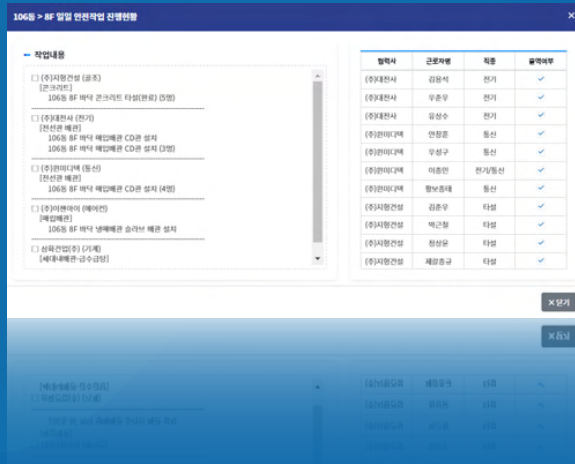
106동 > 8F 일일 안전작업 진행현황

작업내용

(주)지형건설 (골조)
[콘크리트]
106동 8F 바닥 콘크리트 타설(완료) (5명)

(주)대전사 (전기)
[전선관 배관]
106동 8F 바닥 매입배관 CD관 설치
106동 8F 바닥 매입배관 CD관 설치 (3명)

(주)한미디맥 (통신)
[전선관 배관]
106동 8F 바닥 매입배관 CD관 설치 (4명)

(주)이엔에이이 (에어컨)
[매입배관]
106동 8F 바닥 냉매배관 슬리브 배관 설치

삼목건업(주) (기계)
[세대내배관-급수급탕]

| 협력사 | 근로자명 | 직종 | 출역여부 |
|---|---|---|---|
| (주)대전사 | 김용석 | 전기 | ✓ |
| (주)대전사 | 우준우 | 전기 | ✓ |
| (주)대전사 | 임성수 | 전기 | ✓ |
| (주)한미디맥 | 안창훈 | 통신 | ✓ |
| (주)한미디맥 | 우성구 | 통신 | ✓ |
| (주)한미디맥 | 이종민 | 전기/통신 | ✓ |
| (주)한미디맥 | 황보종태 | 통신 | ✓ |
| (주)지형건설 | 김준우 | 타설 | ✓ |
| (주)지형건설 | 박근철 | 타설 | ✓ |
| (주)지형건설 | 정성윤 | 타설 | ✓ |
| (주)지형건설 | 제갈종규 | 타설 | ✓ |

× 닫기

× 닫기